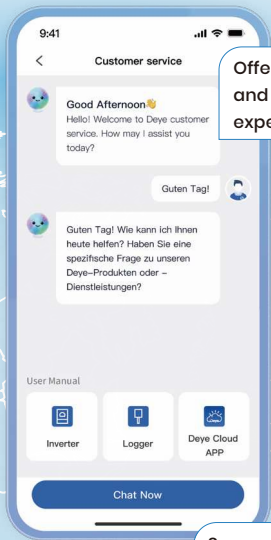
9:41

Customer service

Offe
and
expe

Good Afternoon👋
Hello! Welcome to Deye customer service. How may I assist you today?

Guten Tag!

Guten Tag! Wie kann ich Ihnen heute helfen? Haben Sie eine spezifische Frage zu unseren Deye-Produkten oder -Dienstleistungen?

User Manual

Inverter

Logger

Deye Cloud APP

Chat Now